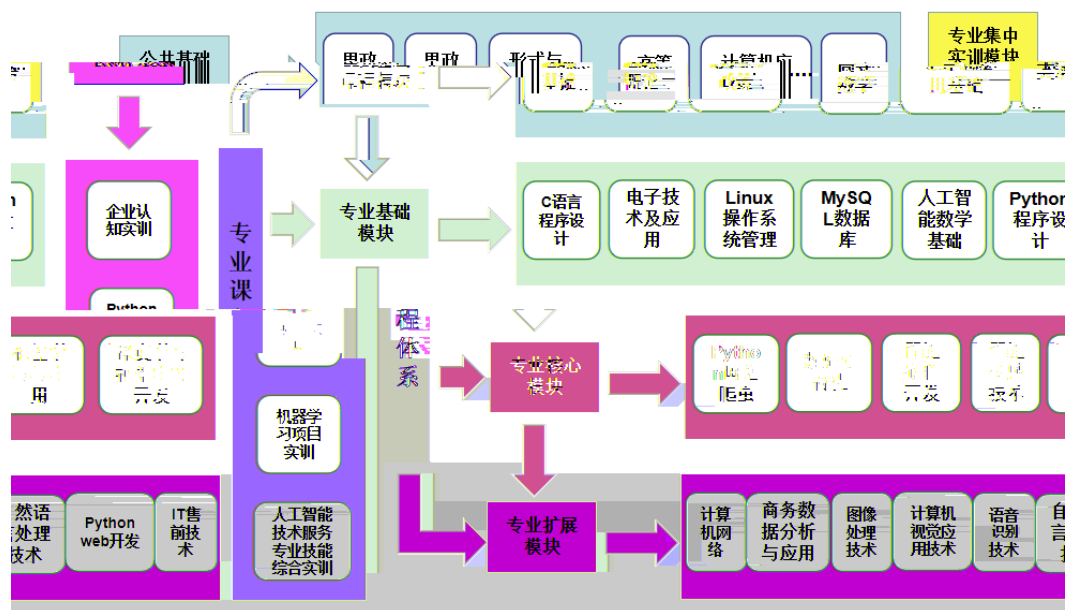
公共基础

专业集中实训模块

思政

思政

形式与

计算机应

企业认知实训

Python

专业课

专业基础模块

C语言程序设计

电子技术及应用

Linux操作系统管理

MySQL数据库

人工智能数学基础

Python程序设计

程体系

用

开发

专业核心模块

机器学习项目实训

人工智能技术服务专业技能综合实训

专业扩展模块

然语言处理技术

Python web开发

IT售前技术

计算机网络

商务数据分析与应用

图像处理技术

计算机视觉应用技术

语音识别技术